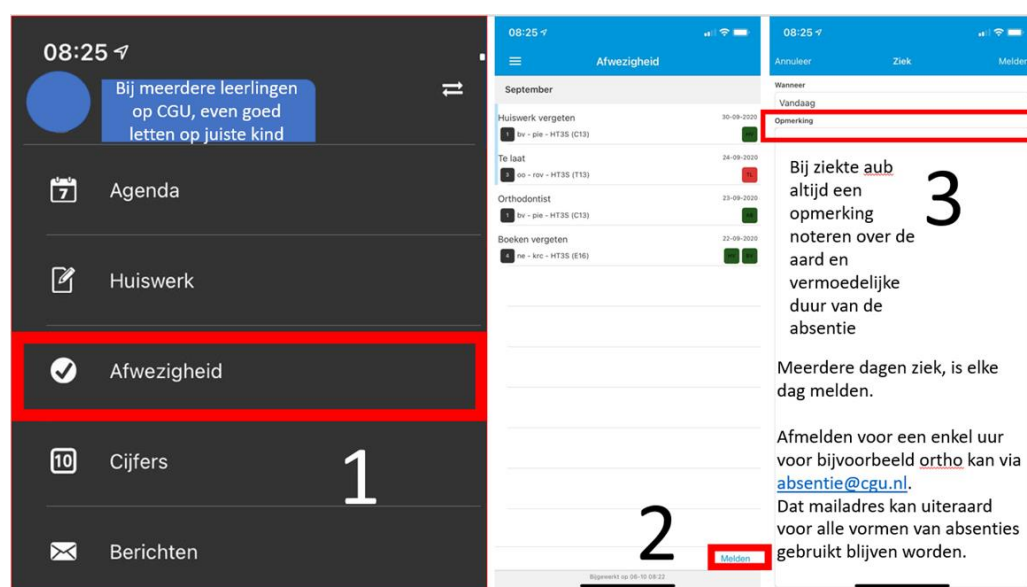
08:25

Bij meerdere leerlingen op CGU, even goed letten op juiste kind

7 Agenda

Huiswerk

Afwezigheid

10 Cijfers

1

Berichten

08:25

Afwezigheid

September

Huiswerk vergeten 30-09-2020
1 bv - pie - HT3S (C13)

Te laat 24-09-2020
3 oo - rov - HT3S (T13)

Orthodontist 23-09-2020
1 bv - pie - HT3S (C13)

Boeken vergeten 22-09-2020
4 ne - krc - HT3S (E16)

2

Melden

Bijgewerkt op 06-10 08:22

08:25

Annuleer Ziek Melden

Wanneer
Vandaag

Opmerking

Bij ziekte aub altijd een opmerking noteren over de aard en vermoedelijke duur van de absentie

3

Meerdere dagen ziek, is elke dag melden.

Afmelden voor een enkel uur voor bijvoorbeeld ortho kan via absentie@cgu.nl.
Dat mailadres kan uiteraard voor alle vormen van absenties gebruikt blijven worden.